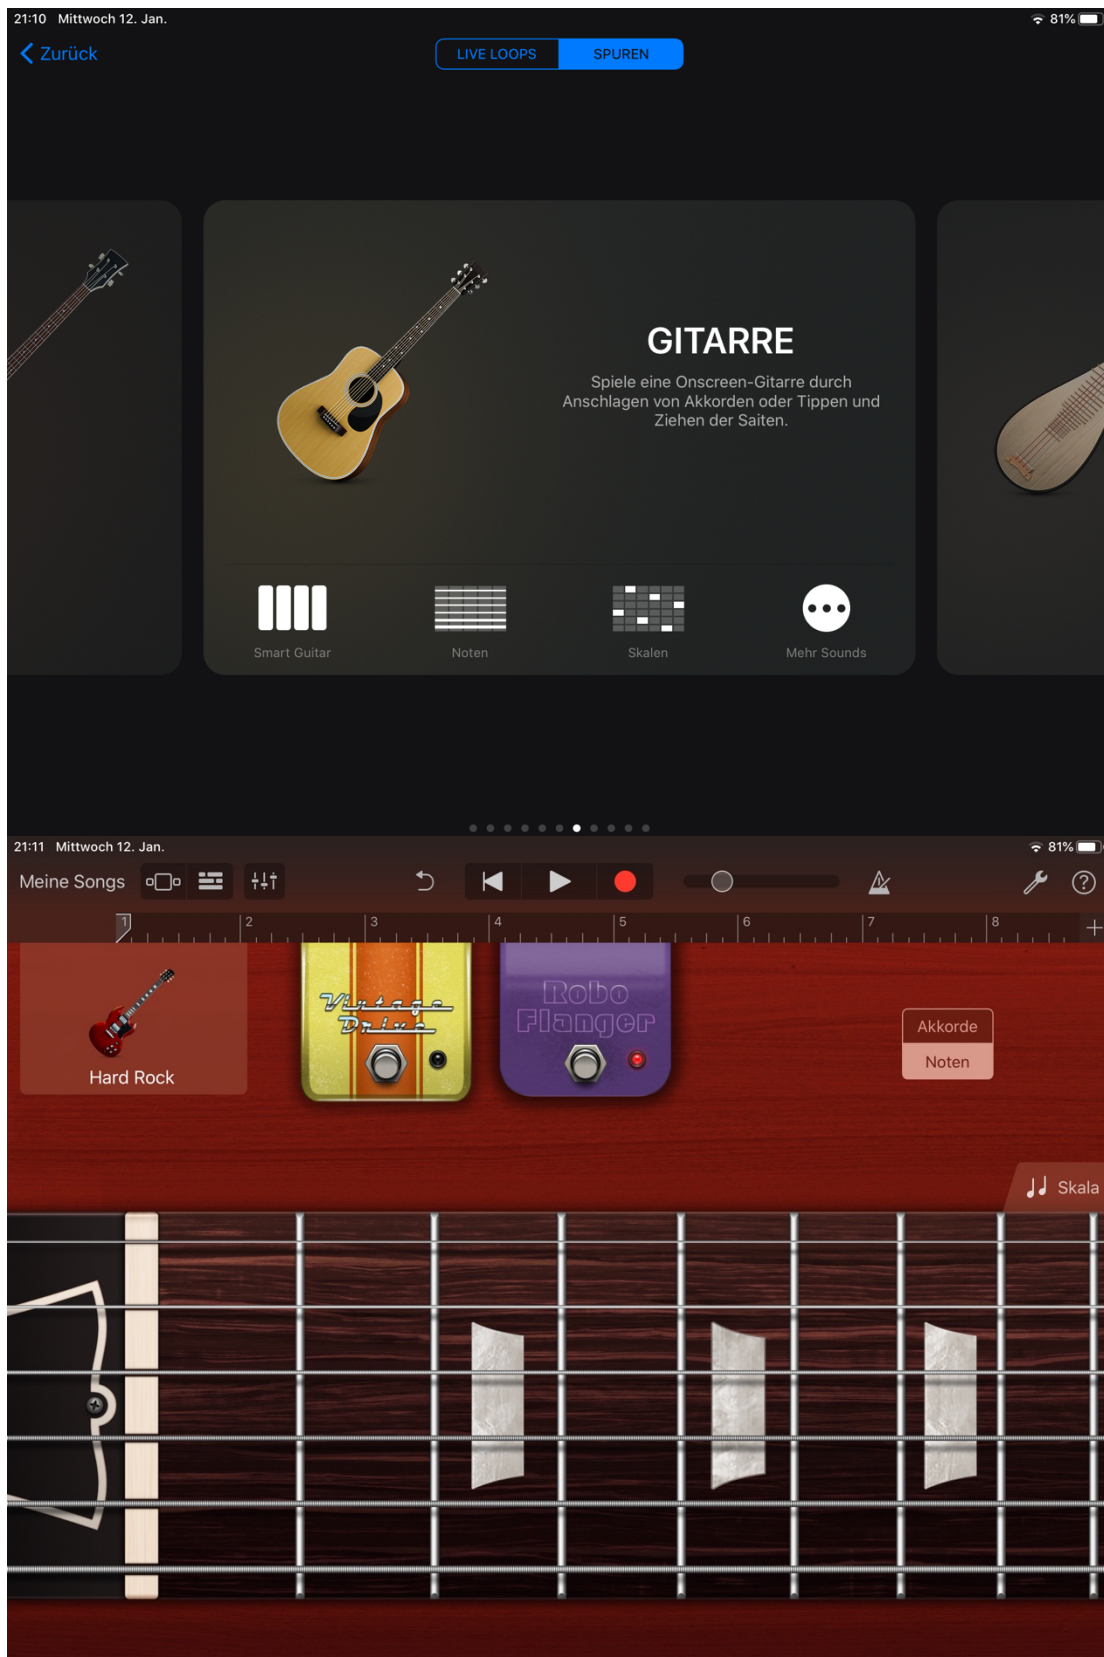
21:10 Mittwoch 12. Jan.

81%

Zurück

LIVE LOOPS

SPUREN

GITARRE

Spiele eine Onscreen-Gitarre durch Anschlagen von Akkorden oder Tippen und Ziehen der Saiten.

Smart Guitar

Noten

Skalen

Mehr Sounds

21:11 Mittwoch 12. Jan.

81%

Meine Songs

1 2 3 4 5 6 7 8

Hard Rock

Vintage Drive

Robo Flanger

Akkorde

Noten

Skala